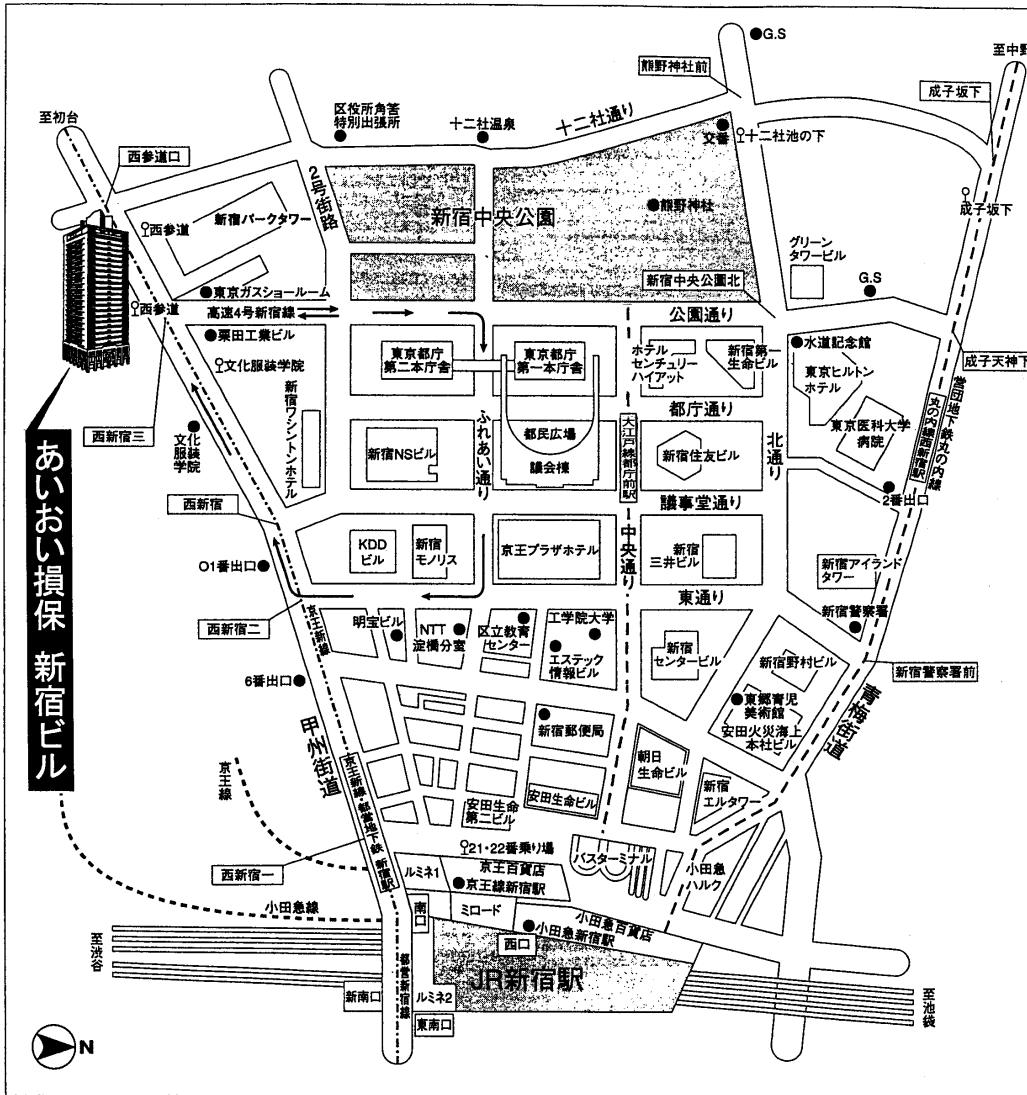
G.S
至中野
熊野神社前
成子坂下
至初台
区役所角筈
特別出張所
十二社温泉
十二社通り
交番
十二社池の下
西参道口
2号街路
新宿中央公園
熊野神社
成子坂下
西参道
新宿パークタワー
グリーン
タワービル
G.S
新宿中央公園北
西参道
東京ガスショールーム
高速4号新宿線
公園通り
栗田工業ビル
文化服装学院
東京都庁
第二本庁舎
東京都庁
第一本庁舎
ホテル
センチュリー
ハイアット
新宿第一
生命ビル
水道記念館
成子天神下
東京ヒルトン
ホテル
営団地下鉄丸の内線
丸の内線西新宿駅
新宿ワシントンホテル
西新宿三
文化服装学院
都庁通り
東京医科大学
病院
大江戸線都庁前駅
都民広場
新宿NSビル
ふれあい通り
議会棟
新宿住友ビル
北通り
あいおい損保 新宿ビル
議事堂通り
2番出口
西新宿
KDD
ビル
新宿
モノリス
京王プラザホテル
中央通り
新宿
三井ビル
新宿アイランド
タワー
01番出口
東通り
西新宿二
京王新線
明宝ビル
NTT
淀橋分室
区立教育
センター
工学院大学
新宿警察署
エステック
情報ビル
新宿
センタービル
新宿野村ビル
新宿警察署前
6番出口
東郷青児
美術館
甲州街道
新宿郵便局
安田火災海上
本社ビル
青梅街道
京王線
朝日
生命ビル
京王新線・都営地下鉄新宿駅
安田生命
第二ビル
安田生命ビル
新宿
エルタワー
21・22番乗り場
バスターミナル
西新宿一
ルミネ1
京王百貨店
小田急
ハルク
京王線新宿駅
小田急線
南口
ミロード
小田急百貨店
小田急新宿駅
至渋谷
西口
都営新宿線
JR新宿駅
新南口
ルミネ2
至池袋
東南口
N